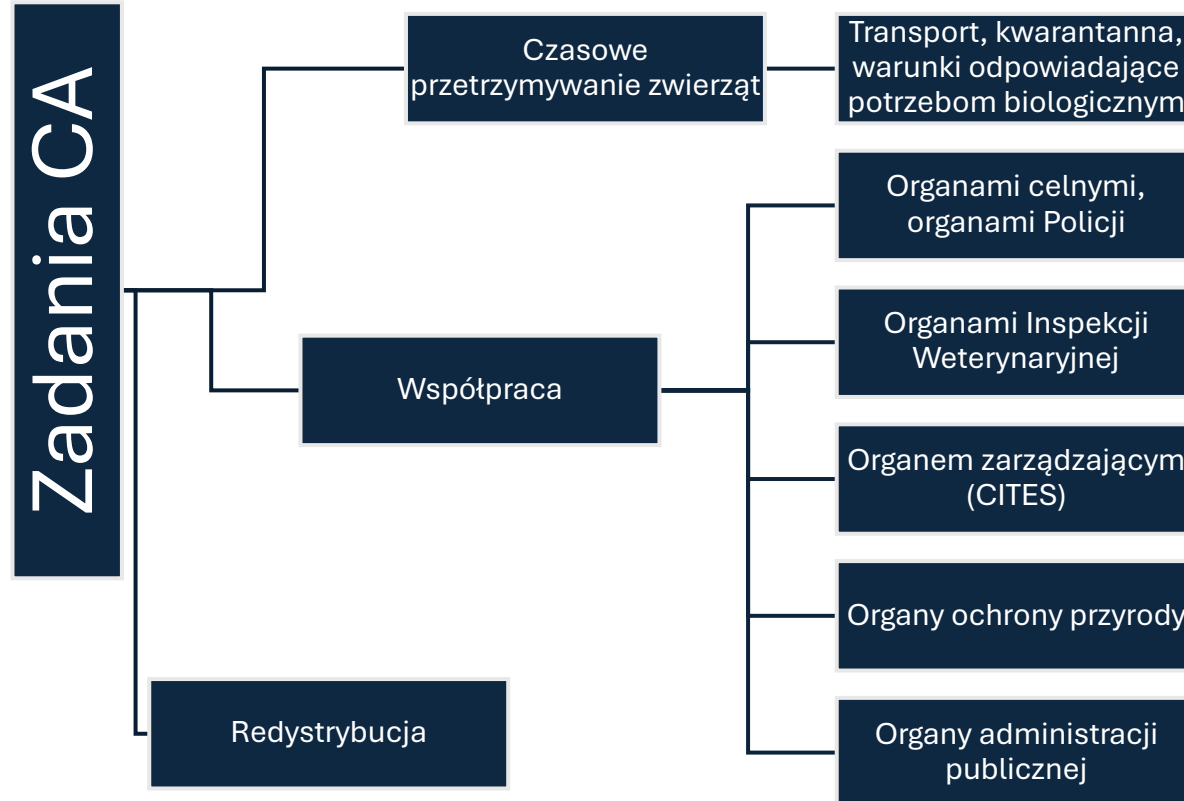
Zadania CA

Czasowe przetrzymywanie zwierząt

Transport, kwarantanna, warunki odpowiadające potrzebom biologicznym

Współpraca

Organami celnymi, organami Policji

Organami Inspekcji Weterynaryjnej

Organem zarządzającym (CITES)

Organy ochrony przyrody

Organy administracji publicznej

Redystrybucja